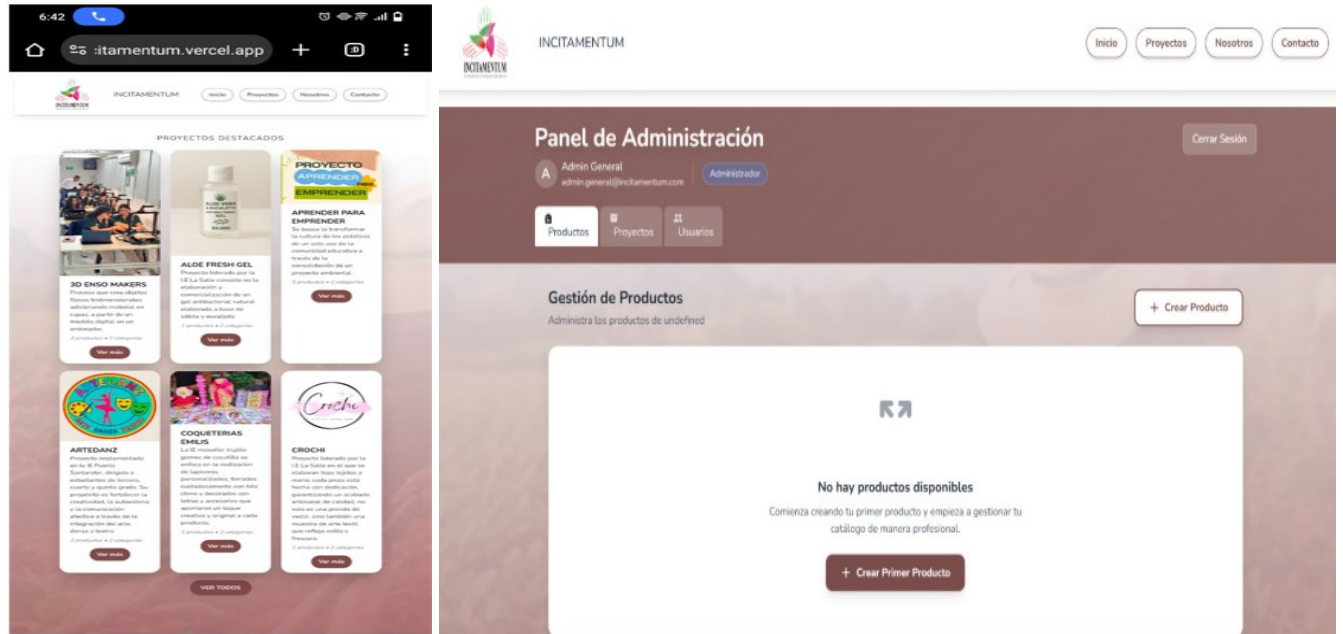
6:42

:itamentum.vercel.app

INCITAMENTUM

Inicio Proyectos Nosotros Contacto

PROYECTOS DESTACADOS

3D ENSO MAKERS
Proceso que crea objetos físicos tridimensionales adicionando material en capas, a partir de un modelo digital en un ordenador.
3 productos • 2 categorías
Ver más

ALOE FRESH GEL
Proyecto liderado por la I.E La Salle consiste en la elaboración y comercialización de un gel antibacterial natural elaborado a base de sábila y eucalipto.
2 productos • 2 categorías
Ver más

PROYECTO APRENDER PARA EMPRENDER

APRENDER PARA EMPRENDER
Se busca la transformar la cultura de los plásticos de un solo uso de la comunidad educativa a través de la consolidación de un proyecto ambiental.
3 productos • 2 categorías
Ver más

ARTEDANZ

ARTEDANZ
Proyecto implementado en la IE Puerto Santander, dirigido a estudiantes de tercero, cuarto a quinto grado. Su propósito es fortalecer la creatividad, la autoestima y la comunicación afectiva a través de la integración del arte, danza y teatro
2 productos • 2 categorías
Ver más

COQUETERIAS EMILIS
La IE mosellor trujillo gomez de cucutilla se enfoca en la realizacion de lapiceros personalizados, forrados cuidadosamente con hilo chino y decorados con letras o accesorios que aportaran un toque creativo y original a cada producto.
3 productos • 2 categorías
Ver más

Crochi

CROCHI
Proyecto liderado por la I.E La Salle en el que se elaboran tops tejidos a mano, cada pieza está hecha con dedicación, garantizando un acabado artesanal de calidad, no solo es una prenda de vestir, sino también una muestra de arte textil que refleja estilo y frescura.
2 productos • 2 categorías
Ver más

VER TODOS

INCITAMENTUM

INCITAMENTUM

Inicio Proyectos Nosotros Contacto

Panel de Administración

Cerrar Sesión

A Admin General
admin.general@incitamentum.com

Administrador

Productos Proyectos Usuarios

Gestión de Productos
Administra los productos de undefined

+ Crear Producto

No hay productos disponibles
Comienza creando tu primer producto y empieza a gestionar tu catálogo de manera profesional.

+ Crear Primer Producto